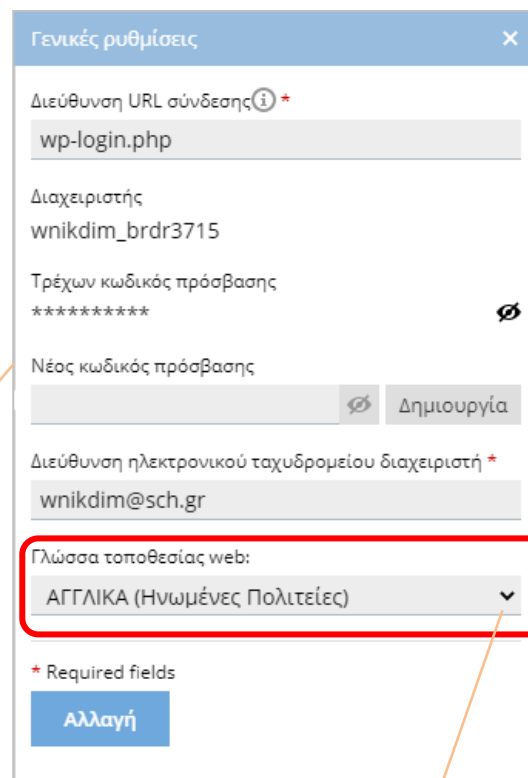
Γενικές ρυθμίσεις ×

Διεύθυνση URL σύνδεσης ⓘ *
wp-login.php

Διαχειριστής
wnikdim_brdr3715

Τρέχων κωδικός πρόσβασης
**********

Νέος κωδικός πρόσβασης
Δημιουργία

Διεύθυνση ηλεκτρονικού ταχυδρομείου διαχειριστή *
wnikdim@sch.gr

Γλώσσα τοποθεσίας web:
ΑΓΓΛΙΚΑ (Ηνωμένες Πολιτείες)

* Required fields

Αλλαγή